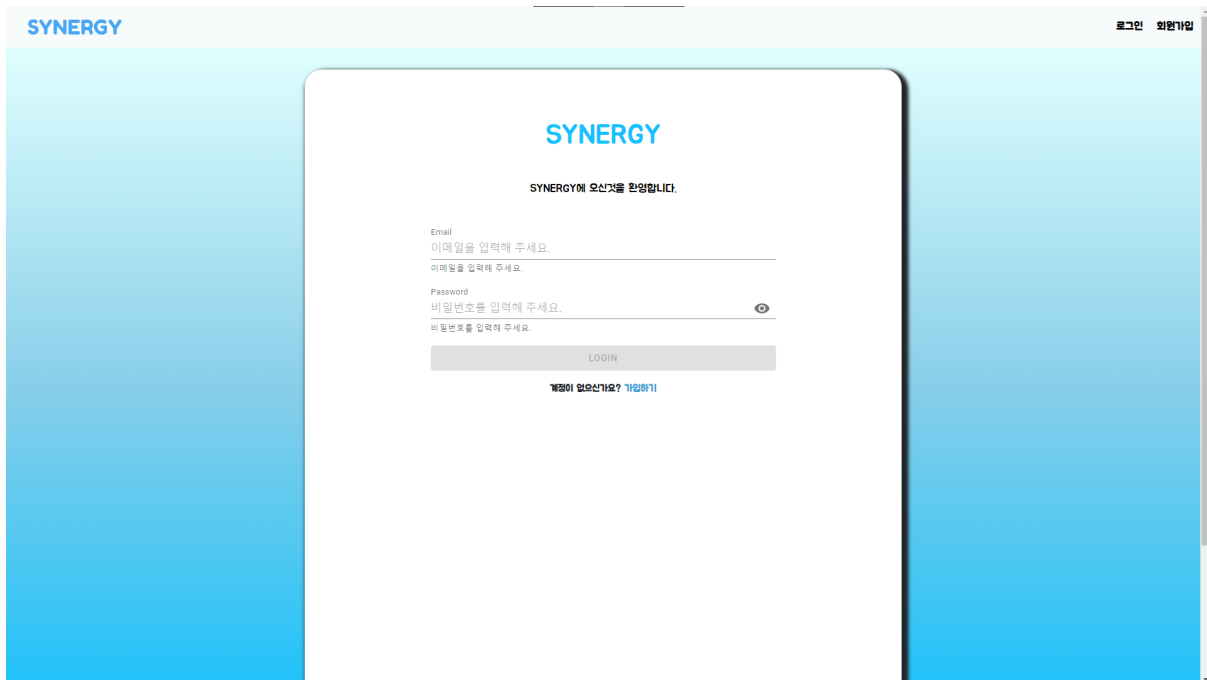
SYNERGY

로그인 회원가입

SYNERGY

SYNERGY에 오신것을 환영합니다.

Email
이메일을 입력해 주세요.
이메일을 입력해 주세요.

Password
비밀번호를 입력해 주세요.
비밀번호를 입력해 주세요.

LOGIN

계정이 없으신가요? 가입하기